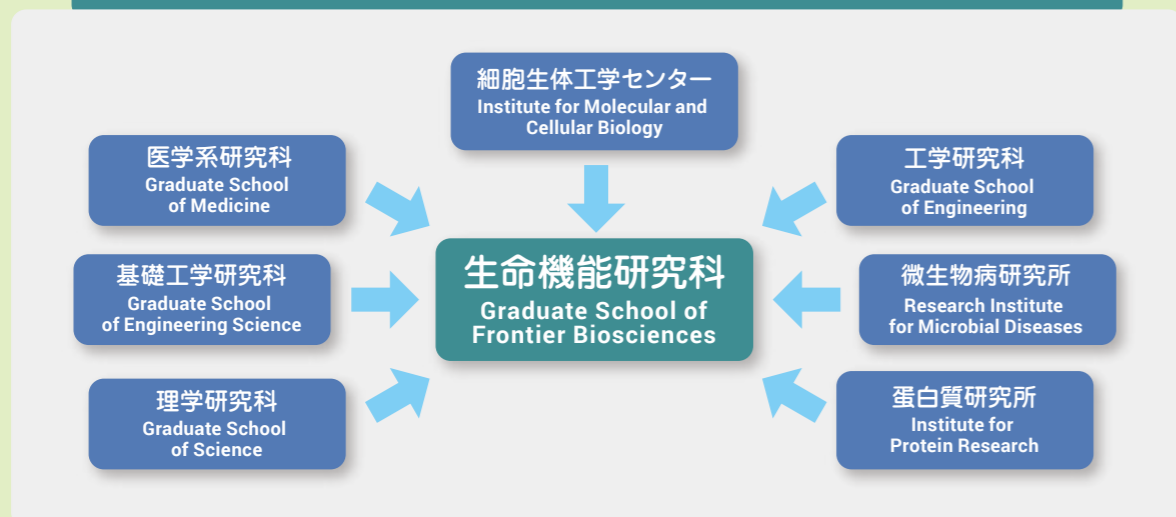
細胞生体工学センター
Institute for Molecular and Cellular Biology

医学系研究科
Graduate School of Medicine

工学研究科
Graduate School of Engineering

基礎工学研究科
Graduate School of Engineering Science

生命機能研究科
Graduate School of Frontier Biosciences

微生物病研究所
Research Institute for Microbial Diseases

理学研究科
Graduate School of Science

蛋白質研究所
Institute for Protein Research